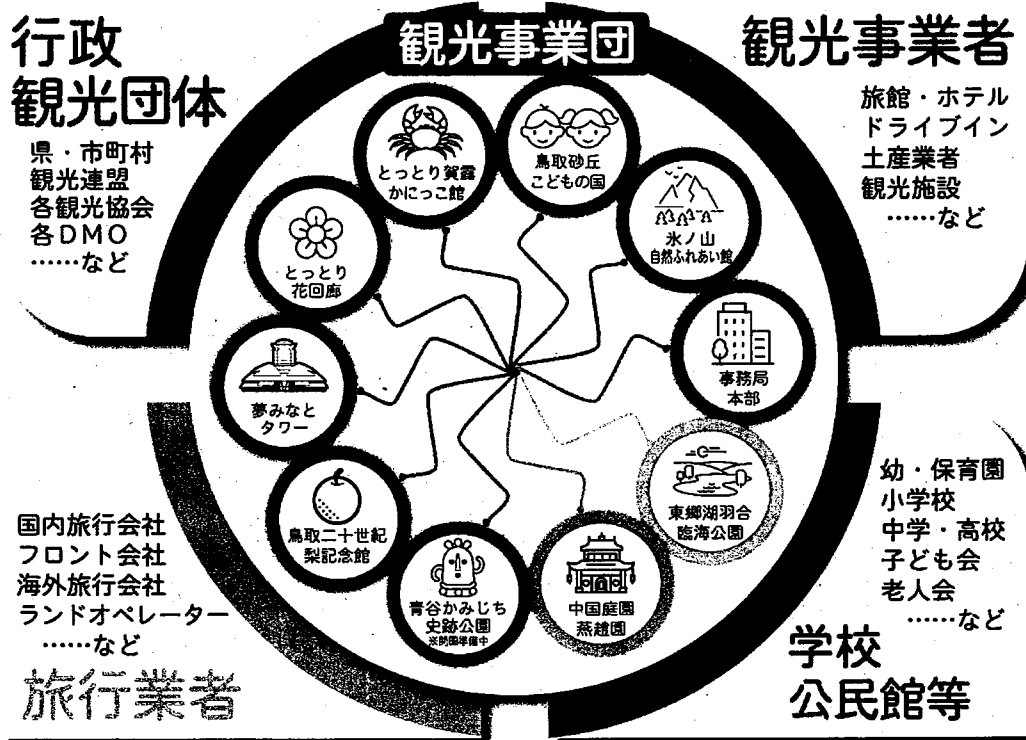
行政
観光団体

県・市町村
観光連盟
各観光協会
各DMO
……など

観光事業団

観光事業者

旅館・ホテル
ドライブイン
土産業者
観光施設
……など

とっとり賀露
かにっこ館

鳥取砂丘
こどもの国

氷ノ山
自然ふれあい館

とっとり
花回廊

事務局
本部

夢みなと
タワー

東郷湖羽合
臨海公園

鳥取二十世紀
梨記念館

青谷かみじち
史跡公園
※開園準備中

中国庭園
燕趙園

国内旅行会社
フロント会社
海外旅行会社
ランドオペレーター
……など

旅行業者

幼・保育園
小学校
中学・高校
子ども会
老人会
……など

学校
公民館等